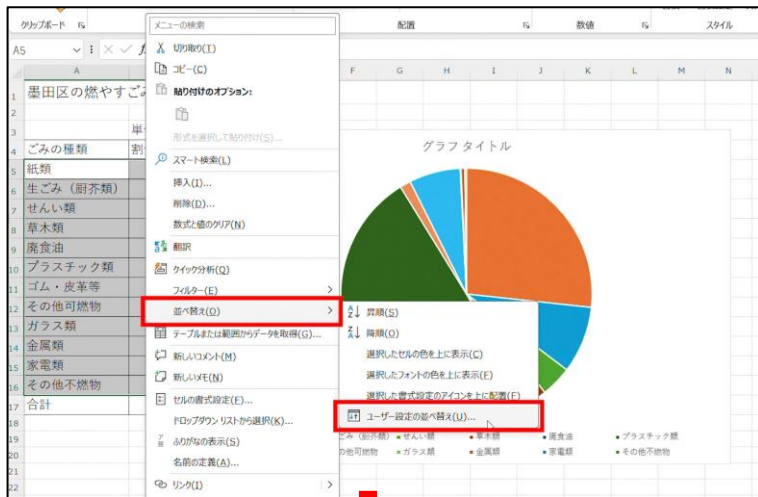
クリップボード　配置　数値　スタイル

A5

A　F　G　H　I　J　K　L　M　N

1 墨田区の燃やすごみ
2
3 単
4 ごみの種類 割
5 紙類
6 生ごみ（厨芥類）
7 せんい類
8 草木類
9 廃食油
10 プラスチック類
11 ゴム・皮革等
12 その他可燃物
13 ガラス類
14 金属類
15 家電類
16 その他不燃物
17 合計
18
19
20
21
22

メニューの検索
切り取り(T)
コピー(C)
貼り付けのオプション:
形式を選択して貼り付け(S)...
スマート検索(L)
挿入(I)...
削除(D)...
数式と値のクリア(N)
翻訳
クイック分析(Q)
フィルター(E)
並べ替え(O)
テーブルまたは範囲からデータを取得(G)...
新しいコメント(M)
新しいメモ(N)
セルの書式設定(F)...
ドロップダウン リストから選択(K)...
ふりがなの表示(S)
名前の定義(A)...
リンク(I)

昇順(S)
降順(O)
選択したセルの色を上に表示(C)
選択したフォントの色を上に表示(F)
選択した書式設定のアイコンを上に配置(F)
ユーザー設定の並べ替え(U)...

グラフ タイトル

ごみ（厨芥類） せんい類 草木類 廃食油 プラスチック類
の他可燃物 ガラス類 金属類 家電類 その他不燃物